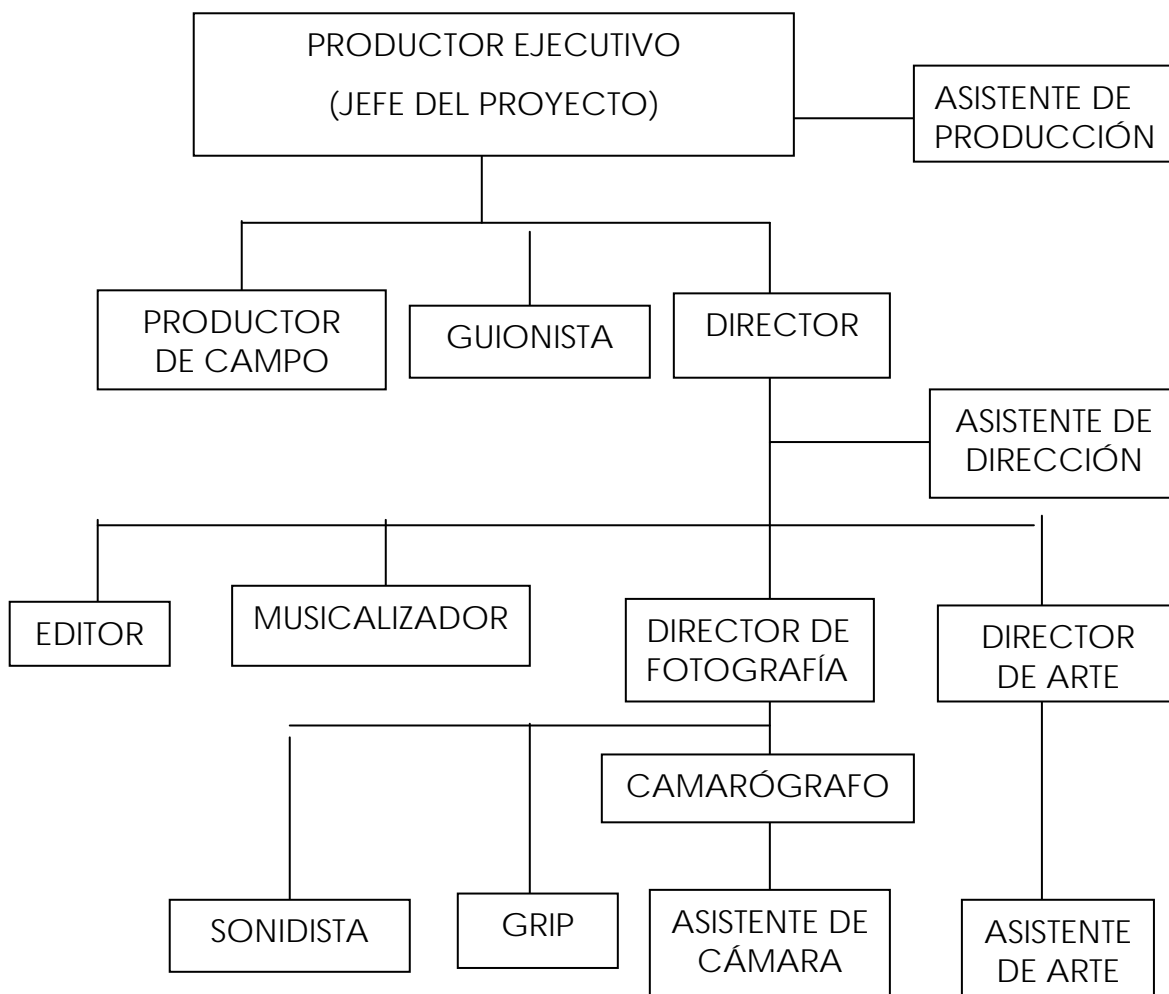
PRODUCTOR EJECUTIVO
(JEFE DEL PROYECTO)

ASISTENTE DE PRODUCCIÓN

PRODUCTOR DE CAMPO

GUIONISTA

DIRECTOR

ASISTENTE DE DIRECCIÓN

EDITOR

MUSICALIZADOR

DIRECTOR DE FOTOGRAFÍA

DIRECTOR DE ARTE

CAMARÓGRAFO

SONIDISTA

GRIP

ASISTENTE DE CÁMARA

ASISTENTE DE ARTE